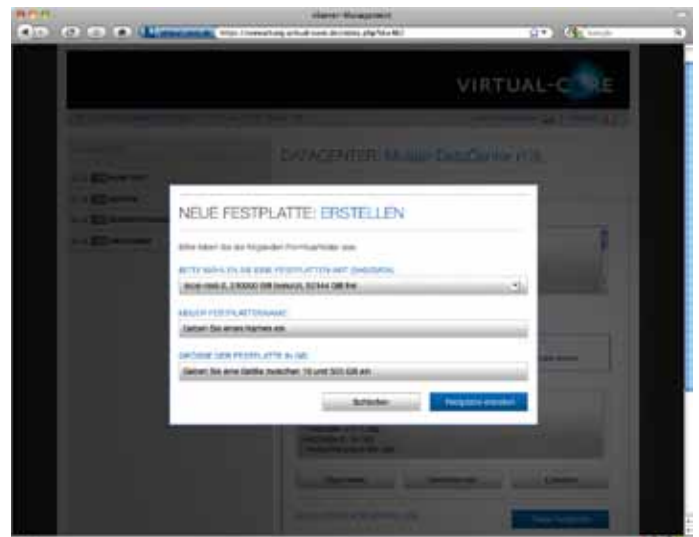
vServer Management

https://vcenter.virtual-core.de/index.php?do=dc

Google

VIRTUAL-CORE

DATACENTER: Muster-DataCenter (10)

NEUE FESTPLATTE: ERSTELLEN

Bitte füllen Sie die folgenden Formularfelder aus:

BITTE WÄHLEN SIE EINE FESTPLATTEN-ART (DISK/SAN):

scsi-raid-0, 230000 GB (belegt), 82344 GB frei

NEUER FESTPLATTENNAME:

Geben Sie einen Namen ein

GRÖSSE DER FESTPLATTE IN GB:

Geben Sie eine Größe zwischen 10 und 503,428 ein

Schließen

Festplatte erstellen